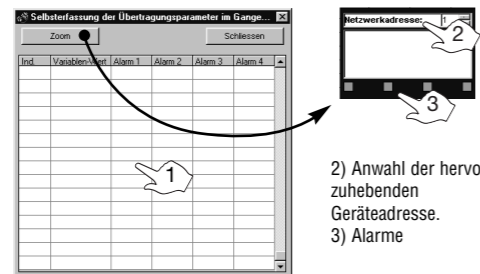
Selbsterfassung der Übertragungsparameter im Gange...

Zoom

Schliessen

| Ind | Variablen-Wert | Alarm 1 | Alarm 2 | Alarm 3 | Alarm 4 |
|---|---|---|---|---|---|

1

Netzwerkadresse: 1

2

3

2) Anwahl der hervozuhebenden Geräteadresse.
3) Alarme